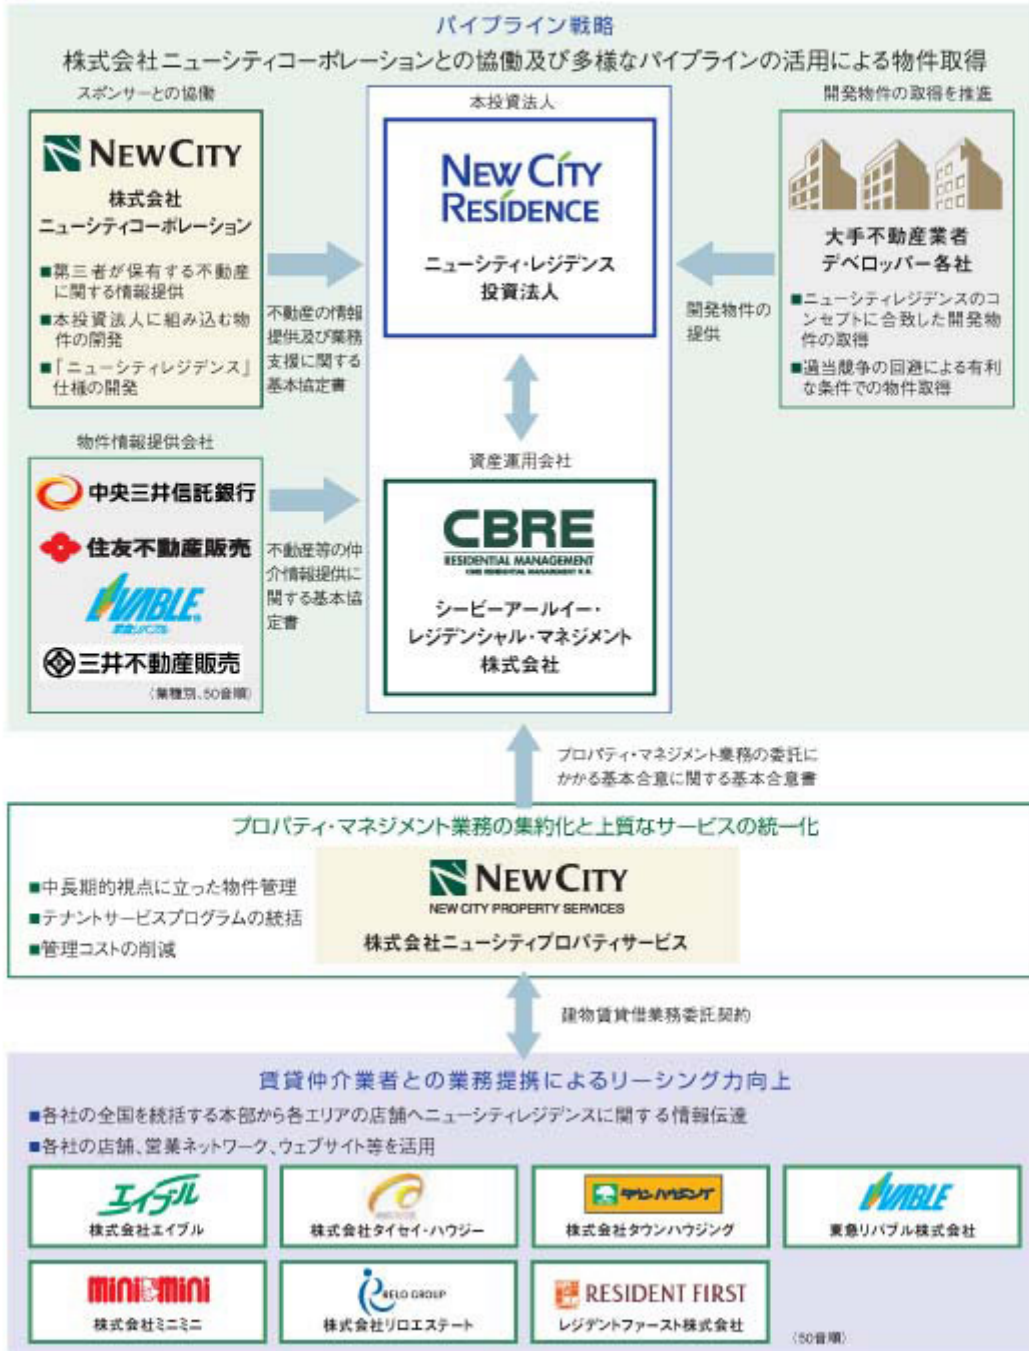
パイプライン戦略

株式会社ニューシティコーポレーションとの協働及び多様なパイプラインの活用による物件取得

スポンサーとの協働

NEWCITY

株式会社
ニューシティコーポレーション

■第三者が保有する不動産に関する情報提供
■本投資法人に組み込む物件の開発
■「ニューシティレジデンス」仕様の開発

不動産の情報提供及び業務支援に関する基本協定書

本投資法人

NEW CITY RESIDENCE

ニューシティ・レジデンス
投資法人

開発物件の取得を推進

大手不動産業者
デベロッパー各社

■ニューシティレジデンスのコンセプトに合致した開発物件の取得
■過当競争の回避による有利な条件での物件取得

開発物件の提供

物件情報提供会社

中央三井信託銀行
住友不動産販売
VIBLE
三井不動産販売
（業種別、50音順）

不動産等の仲介情報提供に関する基本協定書

資産運用会社

CBRE
RESIDENTIAL MANAGEMENT

シービーアールイー・
レジデンシャル・マネジメント
株式会社

プロパティ・マネジメント業務の委託にかかる基本合意に関する基本合意書

プロパティ・マネジメント業務の集約化と上質なサービスの統一化

■中長期的視点に立った物件管理
■テナントサービスプログラムの統括
■管理コストの削減

NEWCITY
NEW CITY PROPERTY SERVICES
株式会社ニューシティプロパティサービス

建物賃貸借業務委託契約

賃貸仲介業者との業務提携によるリーシング力向上

■各社の全国を統括する本部から各エリアの店舗へニューシティレジデンスに関する情報伝達
■各社の店舗、営業ネットワーク、ウェブサイト等を活用

エイブル
株式会社エイブル

株式会社タイセイ・ハウジー

タウンハウジング
株式会社タウンハウジング

VIBLE
東急リバブル株式会社

minimini
株式会社ミニミニ

RELO GROUP
株式会社リロエステート

RESIDENT FIRST
レジデントファースト株式会社

（50音順）